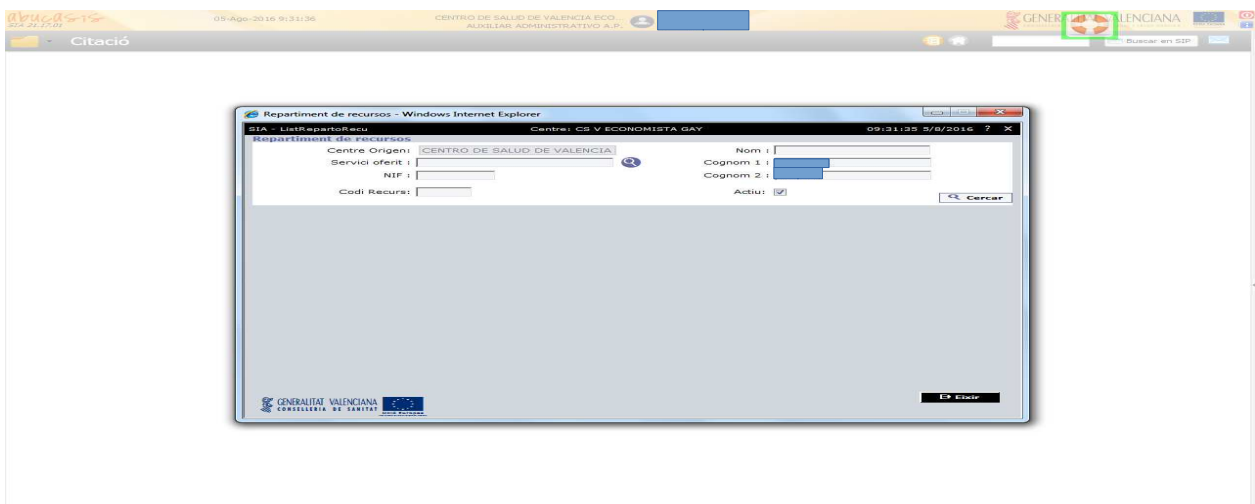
abucasis
SIA 21.27.01

05-Ago-2016 9:31:36

CENTRO DE SALUD DE VALENCIA ECO.
AUXILIAR ADMINISTRATIVO A.P.

GENER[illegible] VALENCIANA

Citació

Buscar en SIP

Repartiment de recursos - Windows Internet Explorer

SIA - ListRepartoRecu

Centre: CS V ECONOMISTA GAY

09:31:35 5/8/2016 ? X

Repartiment de recursos

Centre Origen: CENTRO DE SALUD DE VALENCIA

Nom :

Servici oferit :

Cognom 1 :

NIF :

Cognom 2 :

Codi Recurs:

Actiu:

Cercar

GENERALITAT VALENCIANA
CONSELLERIA DE SANITAT

Eixir